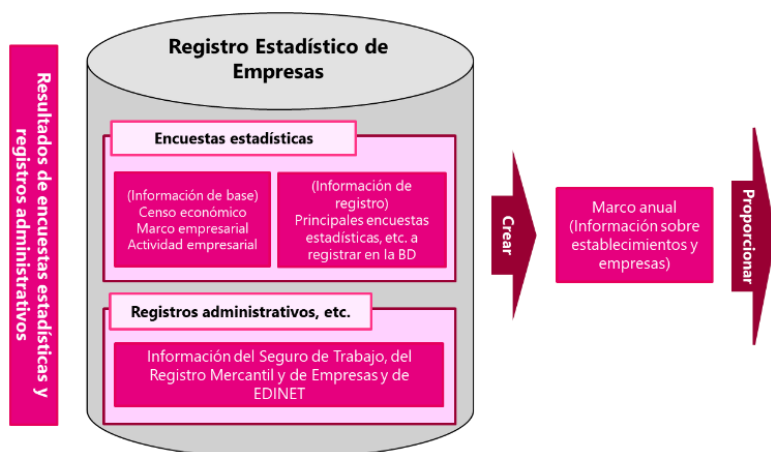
Resultados de encuestas estadísticas y registros administrativos

Registro Estadístico de Empresas

Encuestas estadísticas

(Información de base)
Censo económico
Marco empresarial
Actividad empresarial

(Información de registro)
Principales encuestas estadísticas, etc. a registrar en la BD

Registros administrativos, etc.

Información del Seguro de Trabajo, del Registro Mercantil y de Empresas y de EDINET

Crear

Marco anual
(Información sobre establecimientos y empresas)

Proporcionar